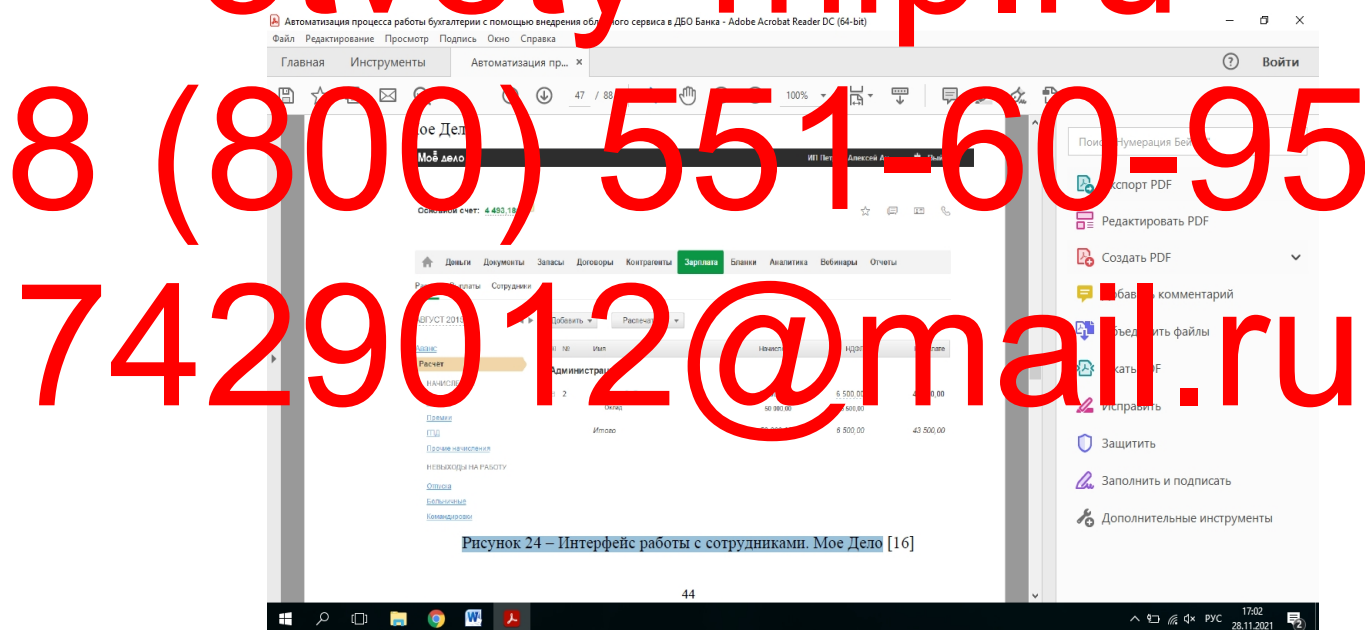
otvety-mipria

Автоматизация процесса работы бухгалтерии с помощью внедрения обл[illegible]ого сервиса в ДБО Банка - Adobe Acrobat Reader DC (64-bit)

Файл Редактирование Просмотр Подпись Окно Справка

Главная Инструменты Автоматизация пр... ×

Войти

47 / 88 100%

8 (800) 551-60-95

74290012@mail.ru

Мое Дело

Моё дело ИП Пет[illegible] Алексей А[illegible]

Основной счет: 4 493,18

Деньги Документы Запасы Договоры Контрагенты Зарплата Бланки Аналитика Вебинары Отчеты

Р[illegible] выплаты Сотрудники

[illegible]ВГУСТ 2018 Добавить Распеча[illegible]

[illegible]ванс № Имя Начисл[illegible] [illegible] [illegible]плате

Расчет Администрац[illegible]

НАЧИСЛ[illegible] 2 6 500,00 4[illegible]500,00

Оклад 50 000,00 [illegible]500,00

Премии

ГПД Итого 6 500,00 43 500,00

Прочие начисления

НЕВЫХОДЫ НА РАБОТУ

Отпуск

Больничные

Командировки

Рисунок 24 – Интерфейс работы с сотрудниками. Мое Дело [16]

44

Поиск Нумерация Бейт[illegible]

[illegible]кспорт PDF

Редактировать PDF

Создать PDF

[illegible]обавить комментарий

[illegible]бъединить файлы

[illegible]жать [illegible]DF

Исправить

Защитить

Заполнить и подписать

Дополнительные инструменты

РУС 17:02 28.11.2021